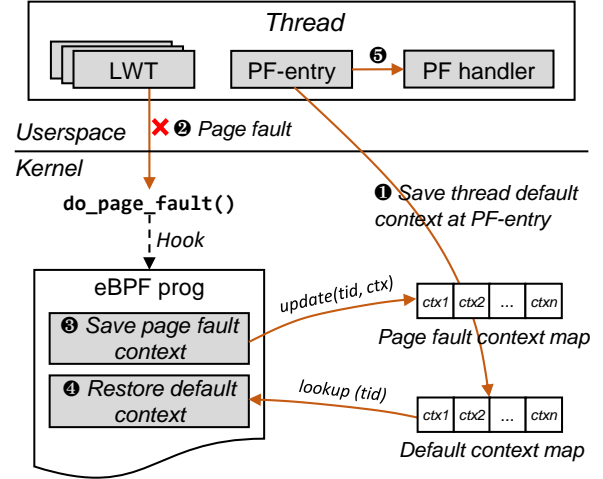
Thread

LWT

PF-entry

❺

PF handler

Userspace

✖ ❷ Page fault

Kernel

❶ Save thread default context at PF-entry

do_page_fault()

Hook

eBPF prog

❸ Save page fault context

❹ Restore default context

update(tid, ctx)

| ctx1 | ctx2 | ... | ctxn |
|---|---|---|---|

Page fault context map

lookup (tid)

| ctx1 | ctx2 | ... | ctxn |
|---|---|---|---|

Default context map